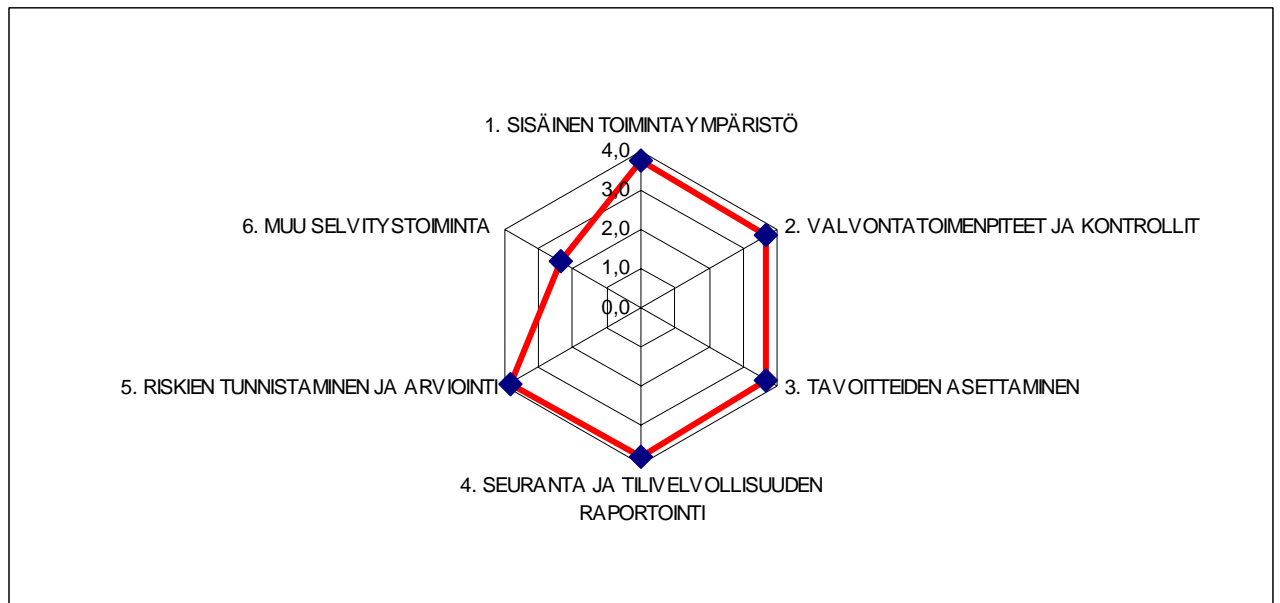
1. SISÄINEN TOIMINTAYMPÄRISTÖ

4,0
3,0
2,0
1,0
0,0

2. VALVONTATOIMENPITEET JA KONTROLLIT

3. TAVOITTEIDEN ASETTAMINEN

4. SEURANTA JA TILIVELVOLLISUUDEN RAPORTOINTI

5. RISKIEN TUNNISTAMINEN JA ARVIOINTI

6. MUU SELVITYSTOIMINTA